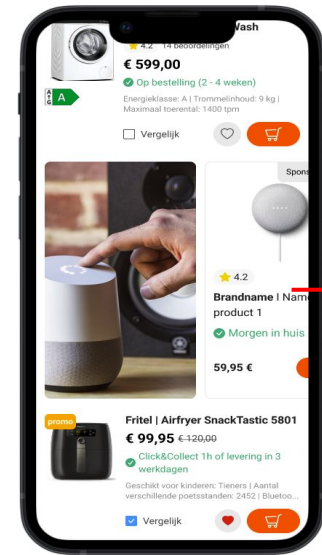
Wash
4.2 14 beoordelingen
€ 599,00
Op bestelling (2 - 4 weken)
Energieklasse: A | Trommelinhoud: 9 kg | Maximaal toerental: 1400 tpm
A
Vergelijk

Spons
4.2
Brandname | Name product 1
Morgen in huis
59,95 €

promo
Fritel | Airfryer SnackTastic 5801
€ 99,95 €120,00
Click&Collect 1h of levering in 3 werkdagen
Geschikt voor kinderen: Tieners | Aantal verschillende poetsstanden: 2452 | Bluetoo...
Vergelijk